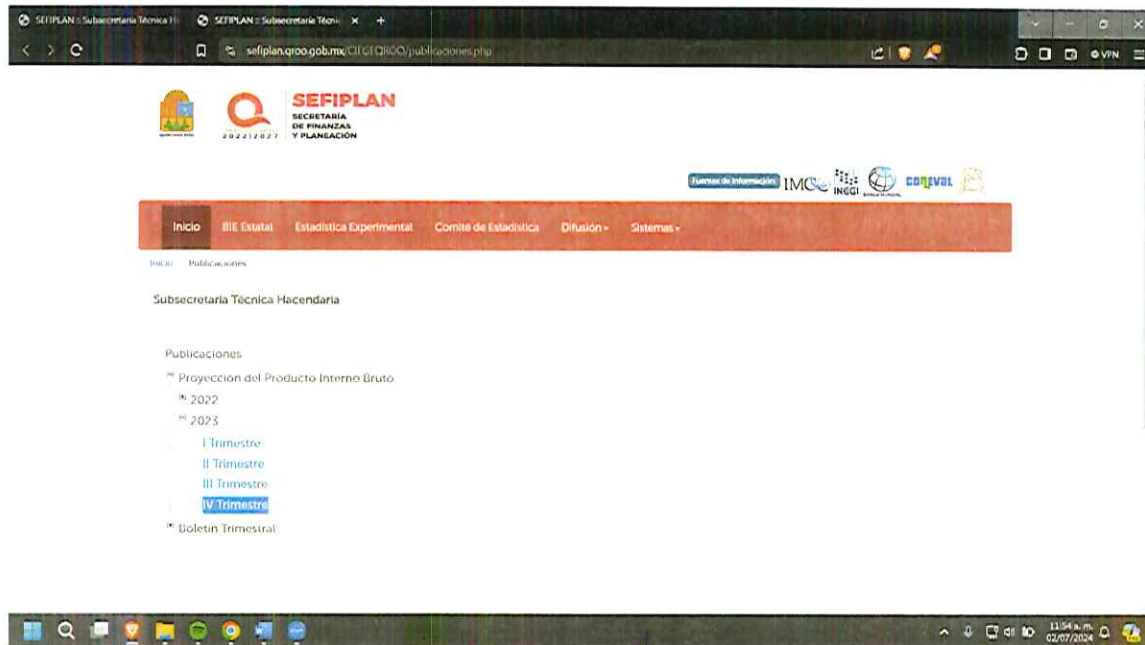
SEFIPLAN :: Subsecretaría Técnica H
SEFIPLAN :: Subsecretaría Técnic ×
sefiplan.qroo.gob.mx/CIEGEQROO/publicaciones.php
VPN

2022 | 2027
SEFIPLAN
SECRETARÍA DE FINANZAS Y PLANEACIÓN

Fuentes de información: IMCO INEGI CONEVAL

Inicio
BIE Estatal
Estadística Experimental
Comité de Estadística
Difusión
Sistemas

Inicio Publicaciones

Subsecretaría Técnica Hacendaria

Publicaciones
Proyeccion del Producto Interno Bruto
2022
2023
I Trimestre
II Trimestre
III Trimestre
IV Trimestre
Boletin Trimestral

11:54 a.m.
02/07/2024